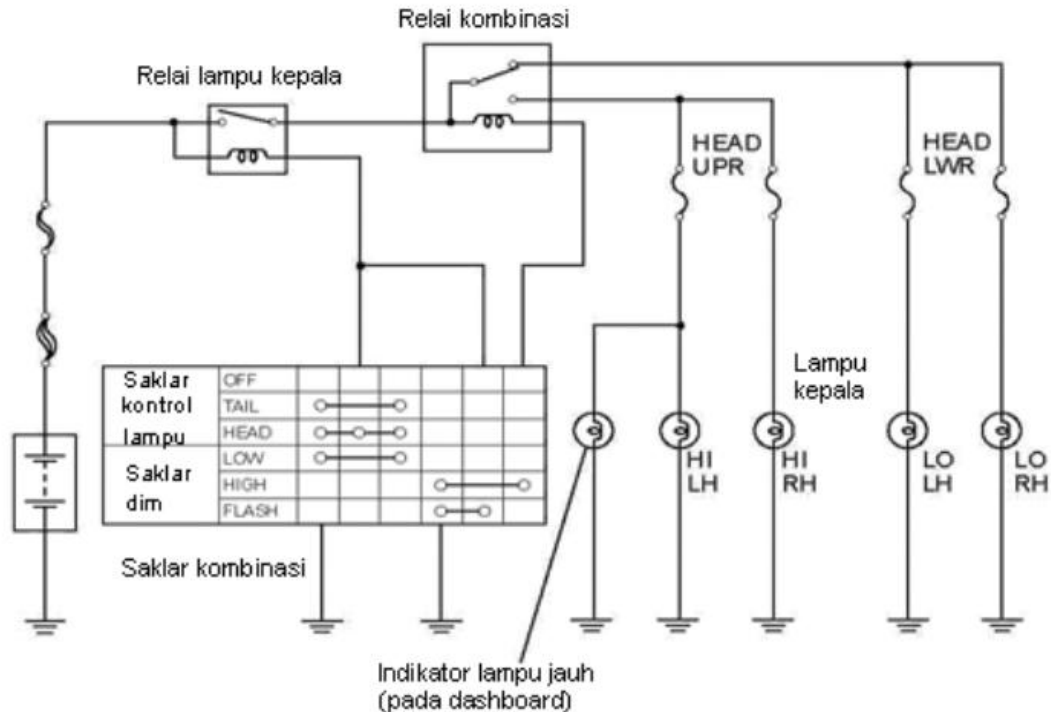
Relai kombinasi

Relai lampu kepala

HEAD UPR

HEAD LWR

Lampu kepala

| Saklar kontrol lampu | OFF |
|---|---|
| | TAIL |
| | HEAD |
| Saklar dim | LOW |
| | HIGH |
| | FLASH |

HI LH

HI RH

LO LH

LO RH

Saklar kombinasi

Indikator lampu jauh (pada dashboard)